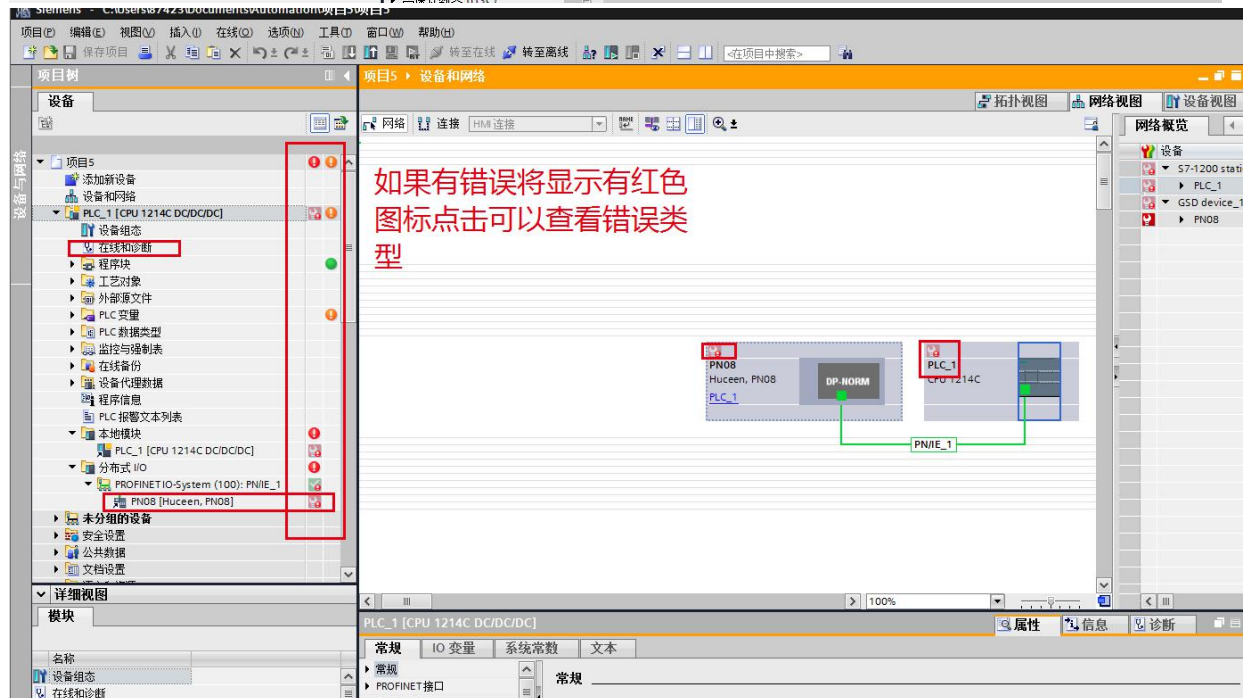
Siemens - C:\Users\87423\Documents\Automation\项目5\项目5

项目(P) 编辑(E) 视图(V) 插入(I) 在线(O) 选项(N) 工具(T) 窗口(W) 帮助(H)

保存项目 转至在线 转至离线 <在项目中搜索>

项目树

设备

项目5
添加新设备
设备和网络
PLC_1 [CPU 1214C DC/DC/DC]
设备组态
在线和诊断
程序块
工艺对象
外部源文件
PLC 变量
PLC 数据类型
监控与强制表
在线备份
设备代理数据
程序信息
PLC 报警文本列表
本地模块
PLC_1 [CPU 1214C DC/DC/DC]
分布式 I/O
PROFINET IO-System (100): PN/IE_1
PN08 [Huceen, PN08]
未分组的设备
安全设置
公共数据
文档设置

详细视图

模块

名称
设备组态
在线和诊断

项目5 ▸ 设备和网络

拓扑视图 网络视图 设备视图

网络 连接 HMI 连接

如果有错误将显示有红色图标点击可以查看错误类型

PN08
Huceen, PN08
PLC_1
DP-NORM

PLC_1
CPU 1214C

PN/IE_1

100%

网络概览

设备
S7-1200 stati
PLC_1
GSD device_1
PN08

PLC_1 [CPU 1214C DC/DC/DC]

属性 信息 诊断

常规 IO 变量 系统常数 文本

常规
PROFINET接口

常规